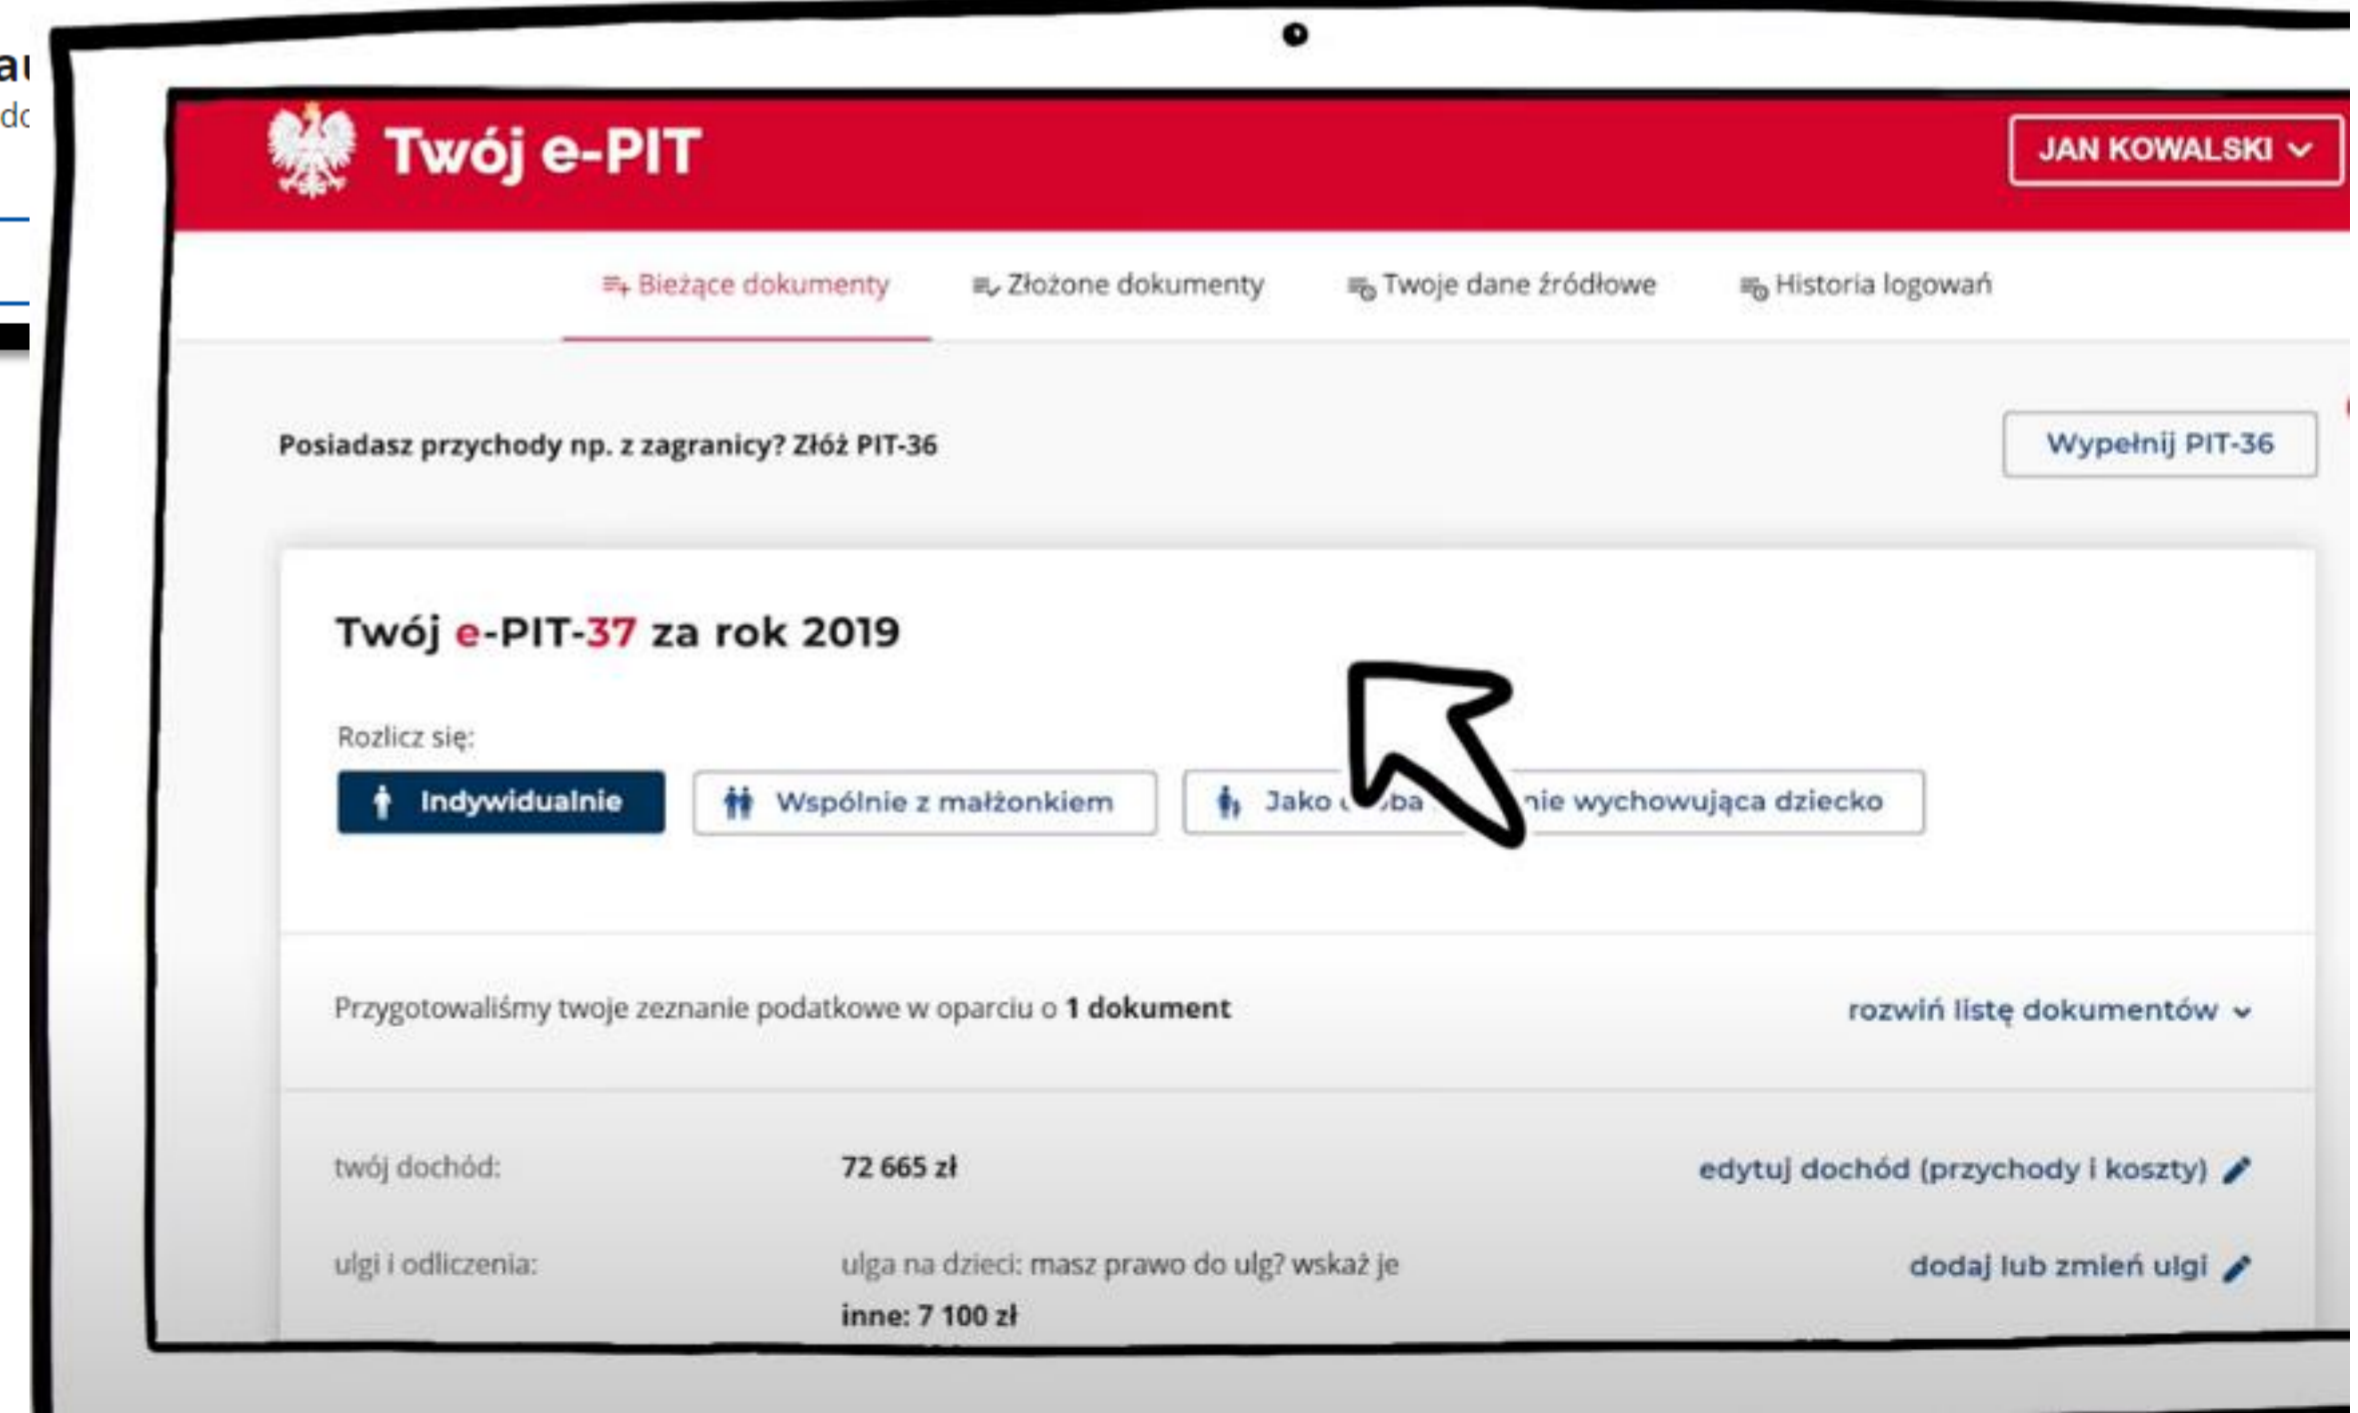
a
dc

Twój e-PIT

JAN KOWALSKI

Bieżące dokumenty
Złożone dokumenty
Twoje dane źródłowe
Historia logowań

Posiadasz przychody np. z zagranicy? Złóż PIT-36

Wypełnij PIT-36

Twój e-PIT-37 za rok 2019

Rozlicz się:

Indywidualnie
Wspólnie z małżonkiem
Jako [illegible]ba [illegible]nie wychowująca dziecko

Przygotowaliśmy twoje zeznanie podatkowe w oparciu o 1 dokument

rozwiń listę dokumentów

twój dochód:
72 665 zł
edytuj dochód (przychody i koszty)

ulgi i odliczenia:
ulga na dzieci: masz prawo do ulg? wskaż je
inne: 7 100 zł
dodaj lub zmień ulgi